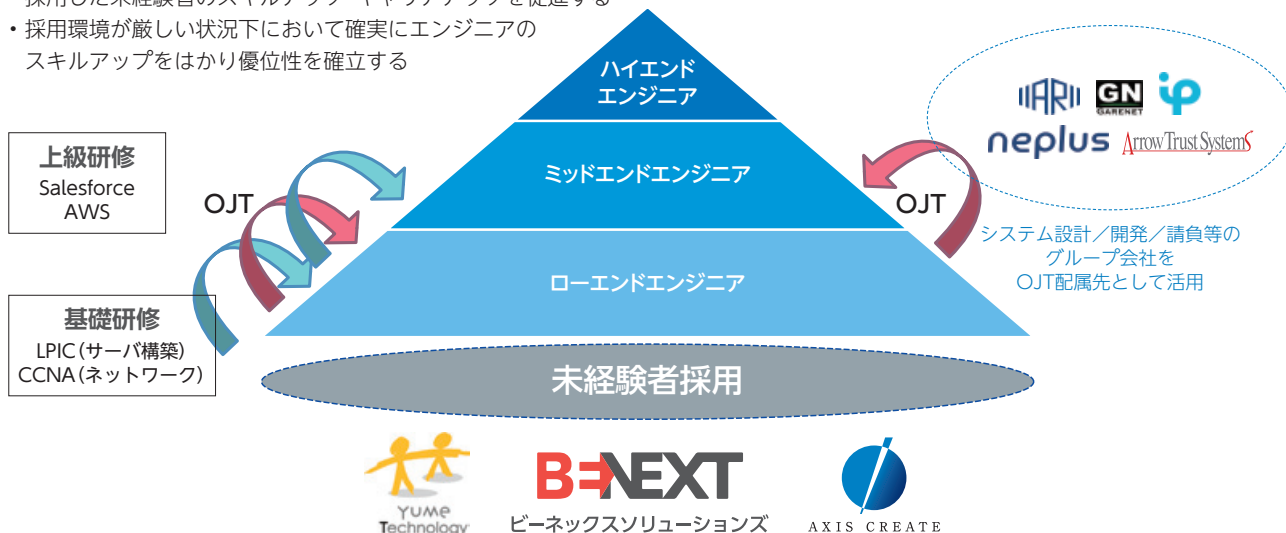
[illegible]
・採用環境が厳しい状況下において確実にエンジニアのスキルアップをはかり優位性を確立する

ハイエンドエンジニア
ミッドエンドエンジニア
ローエンドエンジニア
未経験者採用

上級研修
Salesforce
AWS

基礎研修
LPIC(サーバ構築)
CCNA(ネットワーク)

OJT
OJT

ARI GN GARENET ip
neplus Arrow Trust Systems

システム設計/開発/請負等のグループ会社をOJT配属先として活用

YUME Technology
BENEXT
ビーネックスソリューションズ
AXIS CREATE